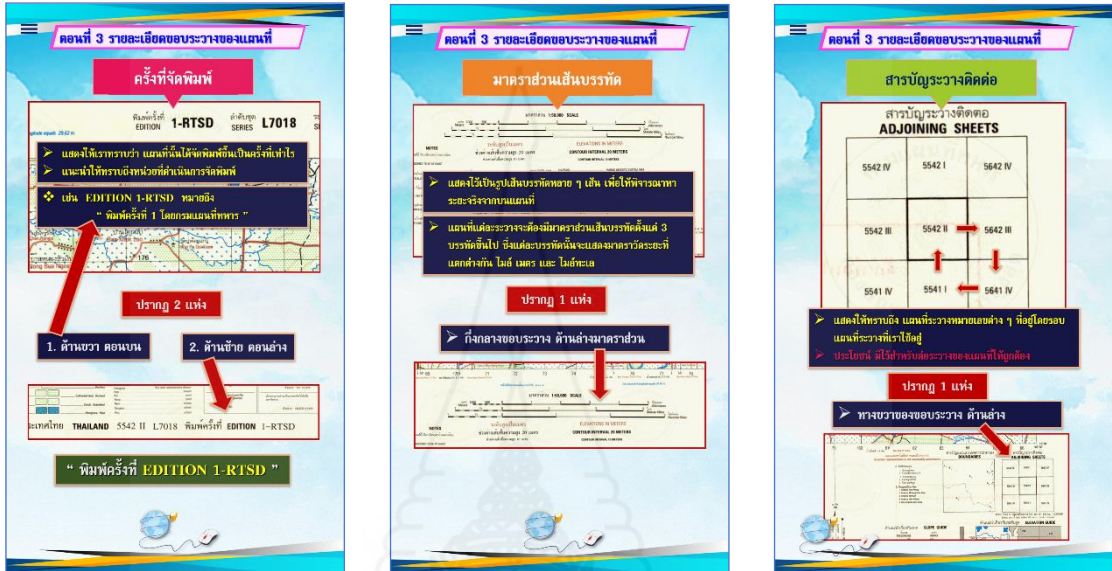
ตอนที่ 3 รายละเอียดขอบระวางของแผนที่

ครั้งที่จัดพิมพ์

พิมพ์ครั้งที่ EDITION 1-RTSD ลำดับชุด SERIES L7018

➢ แสดงให้เราทราบว่า แผนที่นั้นได้จัดพิมพ์ขึ้นเป็นครั้งที่เท่าไร
➢ แนะนำให้ทราบถึงหน่วยที่ดำเนินการจัดพิมพ์

❖ เช่น EDITION 1-RTSD หมายถึง " พิมพ์ครั้งที่ 1 โดยกรมแผนที่ทหาร "

ปรากฏ 2 แห่ง

1. ด้านขวา ตอนบน

2. ด้านซ้าย ตอนล่าง

ประเทศไทย THAILAND 5542 II L7018 พิมพ์ครั้งที่ EDITION 1-RTSD

" พิมพ์ครั้งที่ EDITION 1-RTSD "

ตอนที่ 3 รายละเอียดขอบระวางของแผนที่

มาตราส่วนเส้นบรรทัด

มาตราส่วน 1:50,000 SCALE

➢ แสดงไว้เป็นรูปเส้นบรรทัดหลาย ๆ เส้น เพื่อใช้พิจารณาหาระยะจริงจากบนแผนที่

➢ แผนที่แต่ละระวางจะต้องมีมาตราส่วนเส้นบรรทัดตั้งแต่ 3 บรรทัดขึ้นไป ซึ่งแต่ละบรรทัดนั้นจะแสดงมาตราวัดระยะที่แตกต่างกัน ไมล์ เมตร และ ไมล์ทะเล

ปรากฏ 1 แห่ง

➢ กึ่งกลางขอบระวาง ด้านล่างมาตราส่วน

ตอนที่ 3 รายละเอียดขอบระวางของแผนที่

สารบัญระวางติดต่อ

สารบัญระวางติดต่อ
ADJOINING SHEETS

| 5542 IV | 5542 I | 5642 IV |
|---|---|---|
| 5542 III | 5542 II | 5642 III |
| 5541 IV | 5541 I | 5641 IV |

➢ แสดงให้ทราบถึง แผนที่ระวางหมายเลขต่าง ๆ ที่อยู่โดยรอบแผนที่ระวางที่เราใช้อยู่
➢ ประโยชน์ มีไว้สำหรับต่อระวางของแผนที่ให้ถูกต้อง

ปรากฏ 1 แห่ง

➢ ทางขวาของขอบระวาง ด้านล่าง

ADJOINING SHEETS